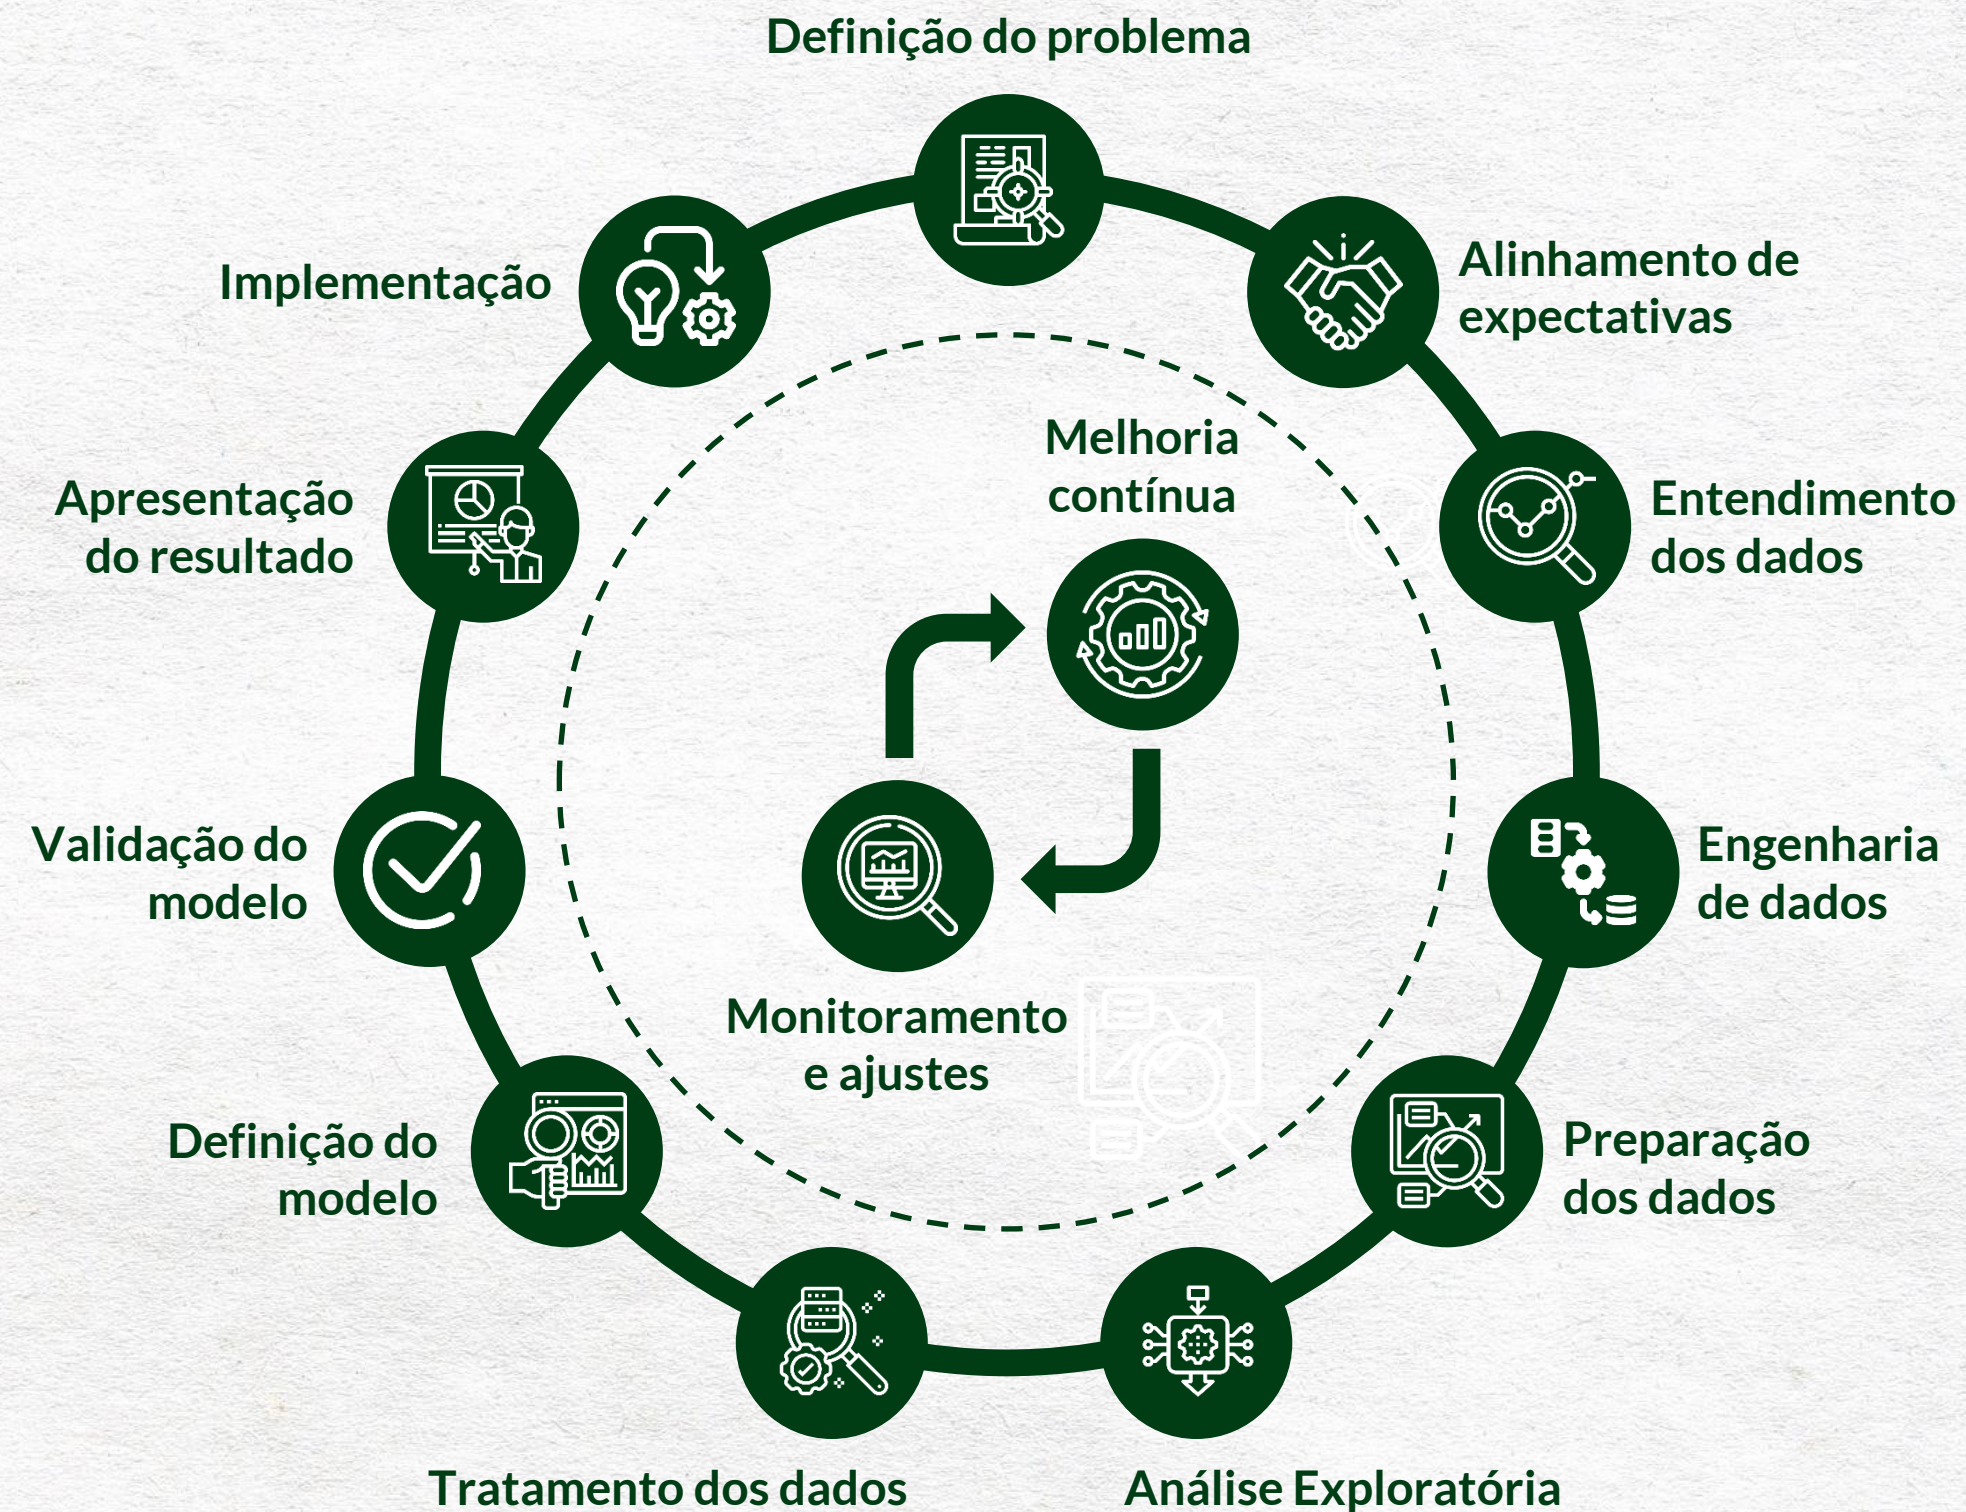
Definição do problema

Alinhamento de expectativas

Entendimento dos dados

Engenharia de dados

Preparação dos dados

Análise Exploratória

Tratamento dos dados

Definição do modelo

Validação do modelo

Apresentação do resultado

Implementação

Melhoria contínua

Monitoramento e ajustes